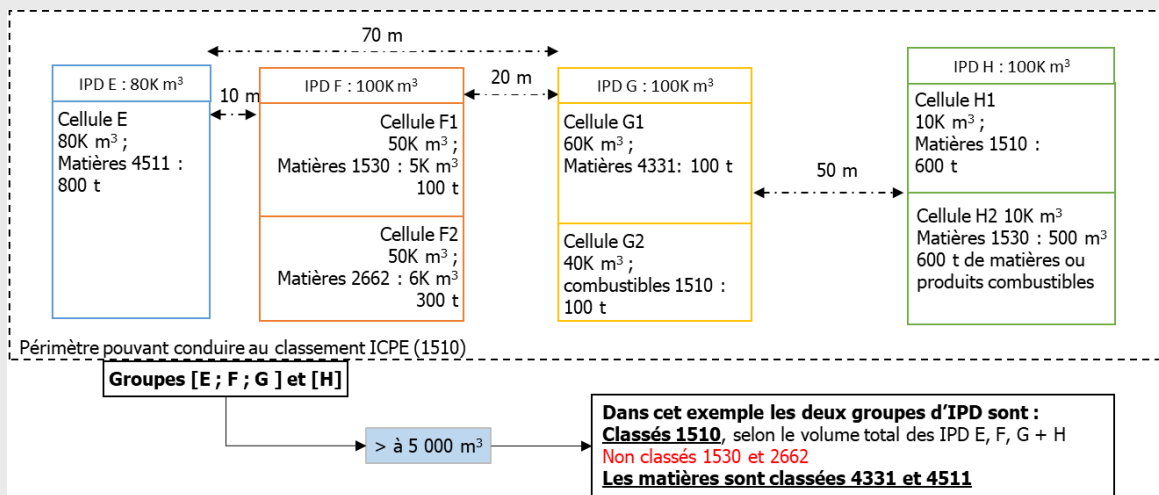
70 m

10 m

20 m

50 m

IPD E : 80K m³

Cellule E
80K m³ ;
Matières 4511 :
800 t

IPD F : 100K m³

Cellule F1
50K m³ ;
Matières 1530 : 5K m³
100 t

Cellule F2
50K m³ ;
Matières 2662 : 6K m³
300 t

IPD G : 100K m³

Cellule G1
60K m³ ;
Matières 4331: 100 t

Cellule G2
40K m³ ;
combustibles 1510 :
100 t

IPD H : 100K m³

Cellule H1
10K m³ ;
Matières 1510 :
600 t

Cellule H2 10K m³
Matières 1530 : 500 m³
600 t de matières ou produits combustibles

Périmètre pouvant conduire au classement ICPE (1510)

Groupes [E ; F ; G ] et [H]

> à 5 000 m³

Dans cet exemple les deux groupes d'IPD sont :
Classés 1510, selon le volume total des IPD E, F, G + H
Non classés 1530 et 2662
Les matières sont classées 4331 et 4511